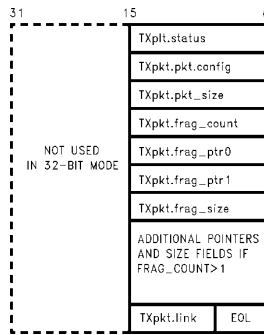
31

15

NOT USED IN 32-BIT MODE

TXplt.status

TXpkt.pkt.config

TXpkt.pkt_size

TXpkt.frag_count

TXpkt.frag_ptr0

TXpkt.frag_ptr1

TXpkt.frag_size

ADDITIONAL POINTERS AND SIZE FIELDS IF FRAG_COUNT>1

TXpkt.link

EOL